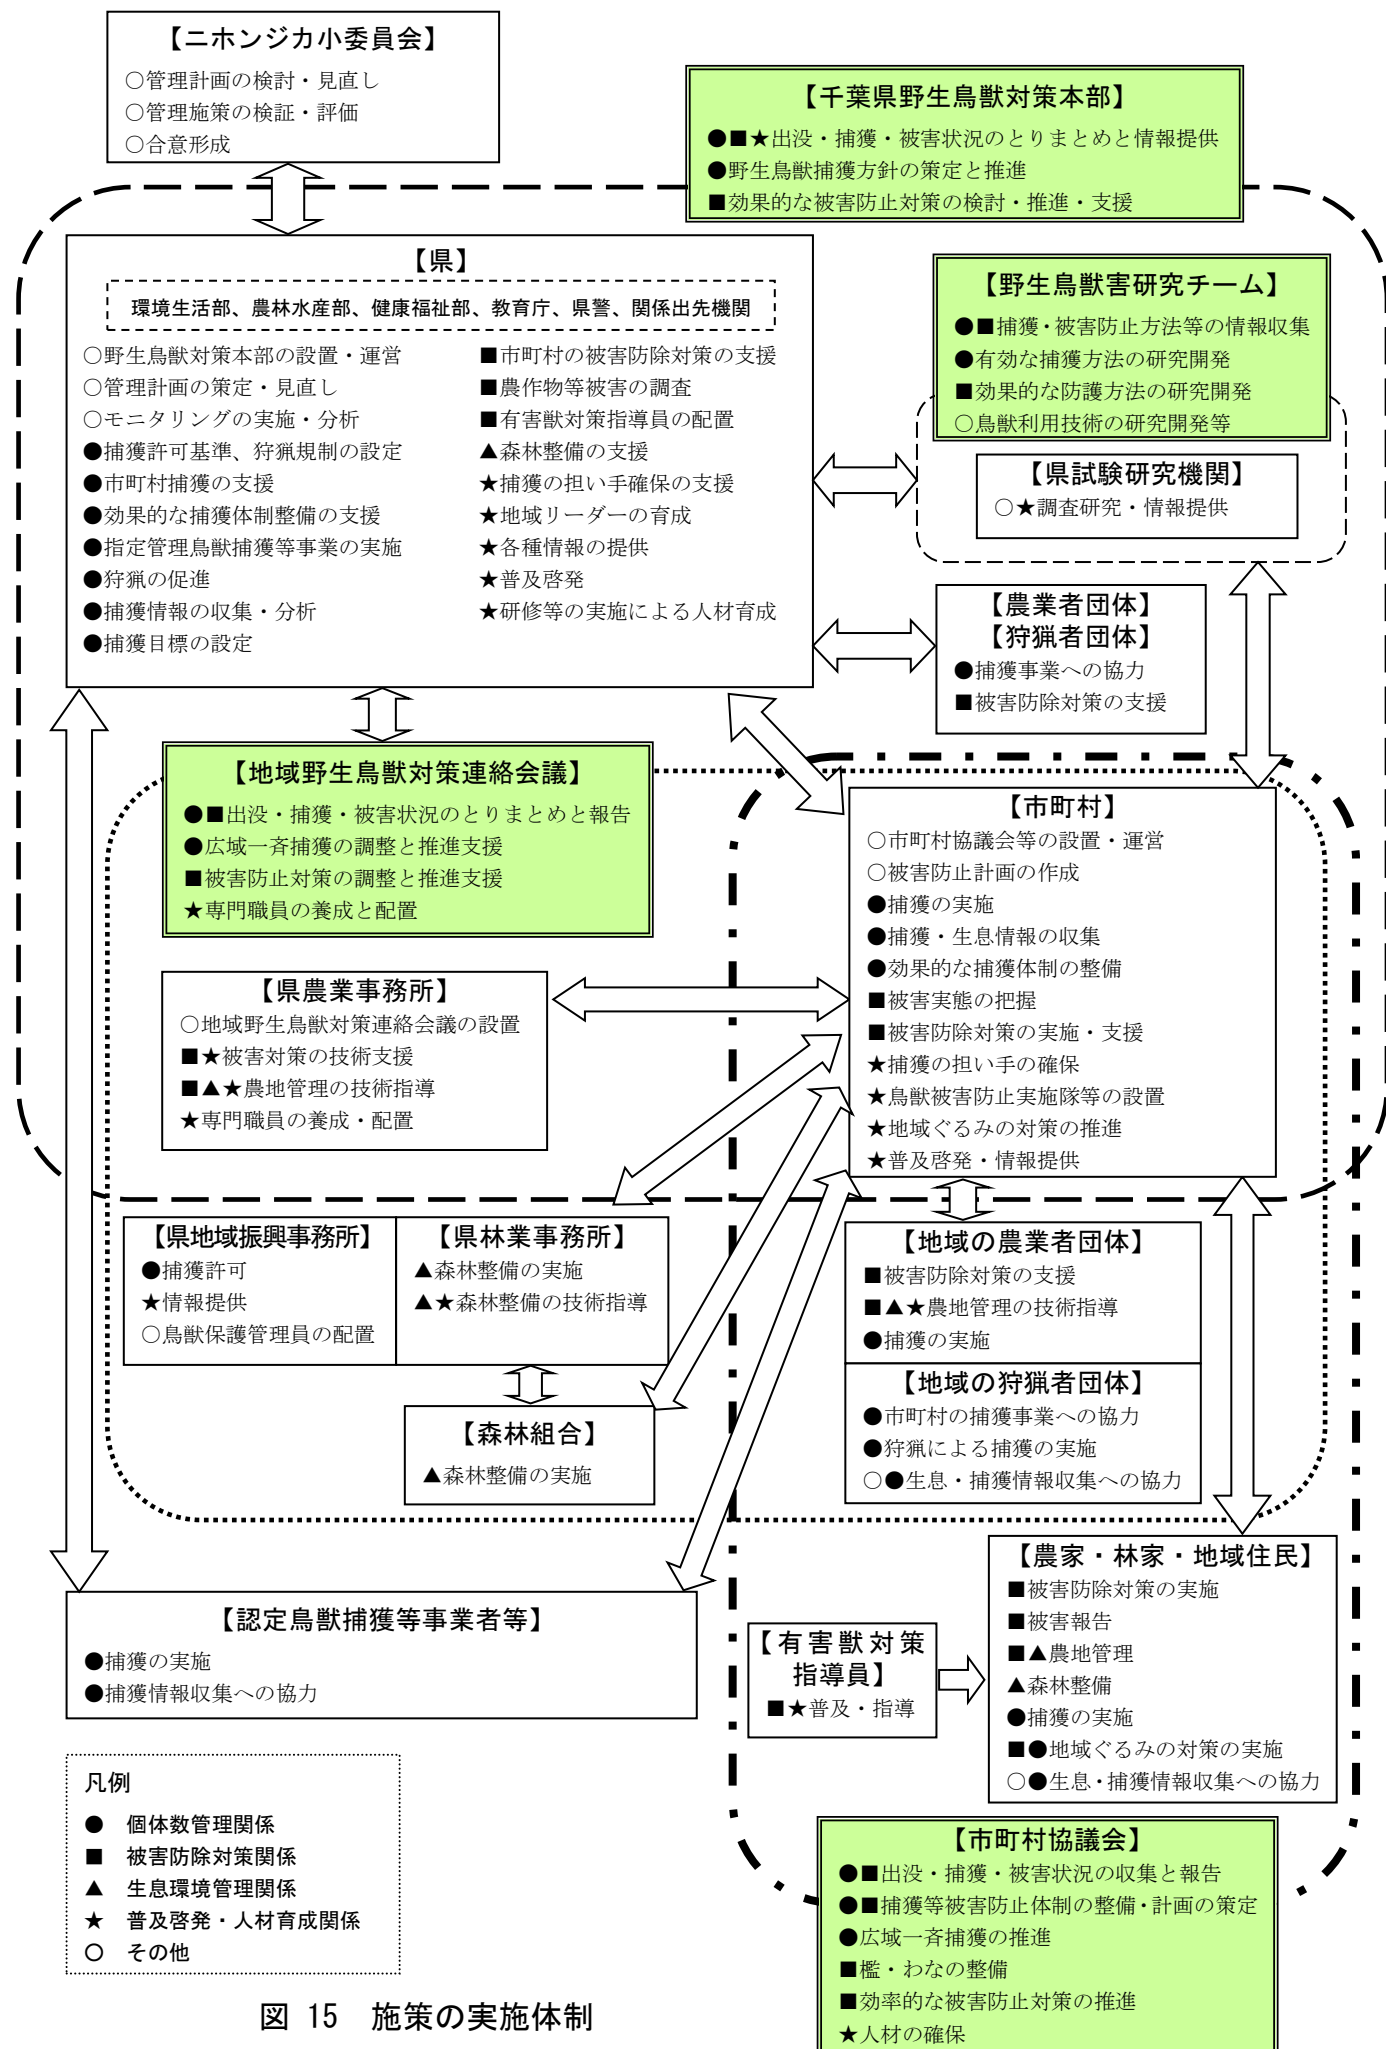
【ニホンジカ小委員会】
○管理計画の検討・見直し
○管理施策の検証・評価
○合意形成

【千葉県野生鳥獣対策本部】
●■★出没・捕獲・被害状況のとりまとめと情報提供
●野生鳥獣捕獲方針の策定と推進
■効果的な被害防止対策の検討・推進・支援

【県】
環境生活部、農林水産部、健康福祉部、教育庁、県警、関係出先機関
○野生鳥獣対策本部の設置・運営
○管理計画の策定・見直し
○モニタリングの実施・分析
●捕獲許可基準、狩猟規制の設定
●市町村捕獲の支援
●効果的な捕獲体制整備の支援
●指定管理鳥獣捕獲等事業の実施
●狩猟の促進
●捕獲情報の収集・分析
●捕獲目標の設定
■市町村の被害防除対策の支援
■農作物等被害の調査
■有害獣対策指導員の配置
▲森林整備の支援
★捕獲の担い手確保の支援
★地域リーダーの育成
★各種情報の提供
★普及啓発
★研修等の実施による人材育成

【野生鳥獣害研究チーム】
●■捕獲・被害防止方法等の情報収集
●有効な捕獲方法の研究開発
■効果的な防護方法の研究開発
○鳥獣利用技術の研究開発等

【県試験研究機関】
○★調査研究・情報提供

【農業者団体】
【狩猟者団体】
●捕獲事業への協力
■被害防除対策の支援

【地域野生鳥獣対策連絡会議】
●■出没・捕獲・被害状況のとりまとめと報告
●広域一斉捕獲の調整と推進支援
■被害防止対策の調整と推進支援
★専門職員の養成と配置

【市町村】
○市町村協議会等の設置・運営
○被害防止計画の作成
●捕獲の実施
●捕獲・生息情報の収集
●効果的な捕獲体制の整備
■被害実態の把握
■被害防除対策の実施・支援
★捕獲の担い手の確保
★鳥獣被害防止実施隊等の設置
★地域ぐるみの対策の推進
★普及啓発・情報提供

【県農業事務所】
○地域野生鳥獣対策連絡会議の設置
■★被害対策の技術支援
■▲★農地管理の技術指導
★専門職員の養成・配置

【県地域振興事務所】
●捕獲許可
★情報提供
○鳥獣保護管理員の配置

【県林業事務所】
▲森林整備の実施
▲★森林整備の技術指導

【森林組合】
▲森林整備の実施

【地域の農業者団体】
■被害防除対策の支援
■▲★農地管理の技術指導
●捕獲の実施

【地域の狩猟者団体】
●市町村の捕獲事業への協力
●狩猟による捕獲の実施
○●生息・捕獲情報収集への協力

【農家・林家・地域住民】
■被害防除対策の実施
■被害報告
■▲農地管理
▲森林整備
●捕獲の実施
■●地域ぐるみの対策の実施
○●生息・捕獲情報収集への協力

【認定鳥獣捕獲等事業者等】
●捕獲の実施
●捕獲情報収集への協力

【有害獣対策指導員】
■★普及・指導

凡例
● 個体数管理関係
■ 被害防除対策関係
▲ 生息環境管理関係
★ 普及啓発・人材育成関係
○ その他

図 15 施策の実施体制

【市町村協議会】
●■出没・捕獲・被害状況の収集と報告
●■捕獲等被害防止体制の整備・計画の策定
●広域一斉捕獲の推進
■檻・わなの整備
■効率的な被害防止対策の推進
★人材の確保